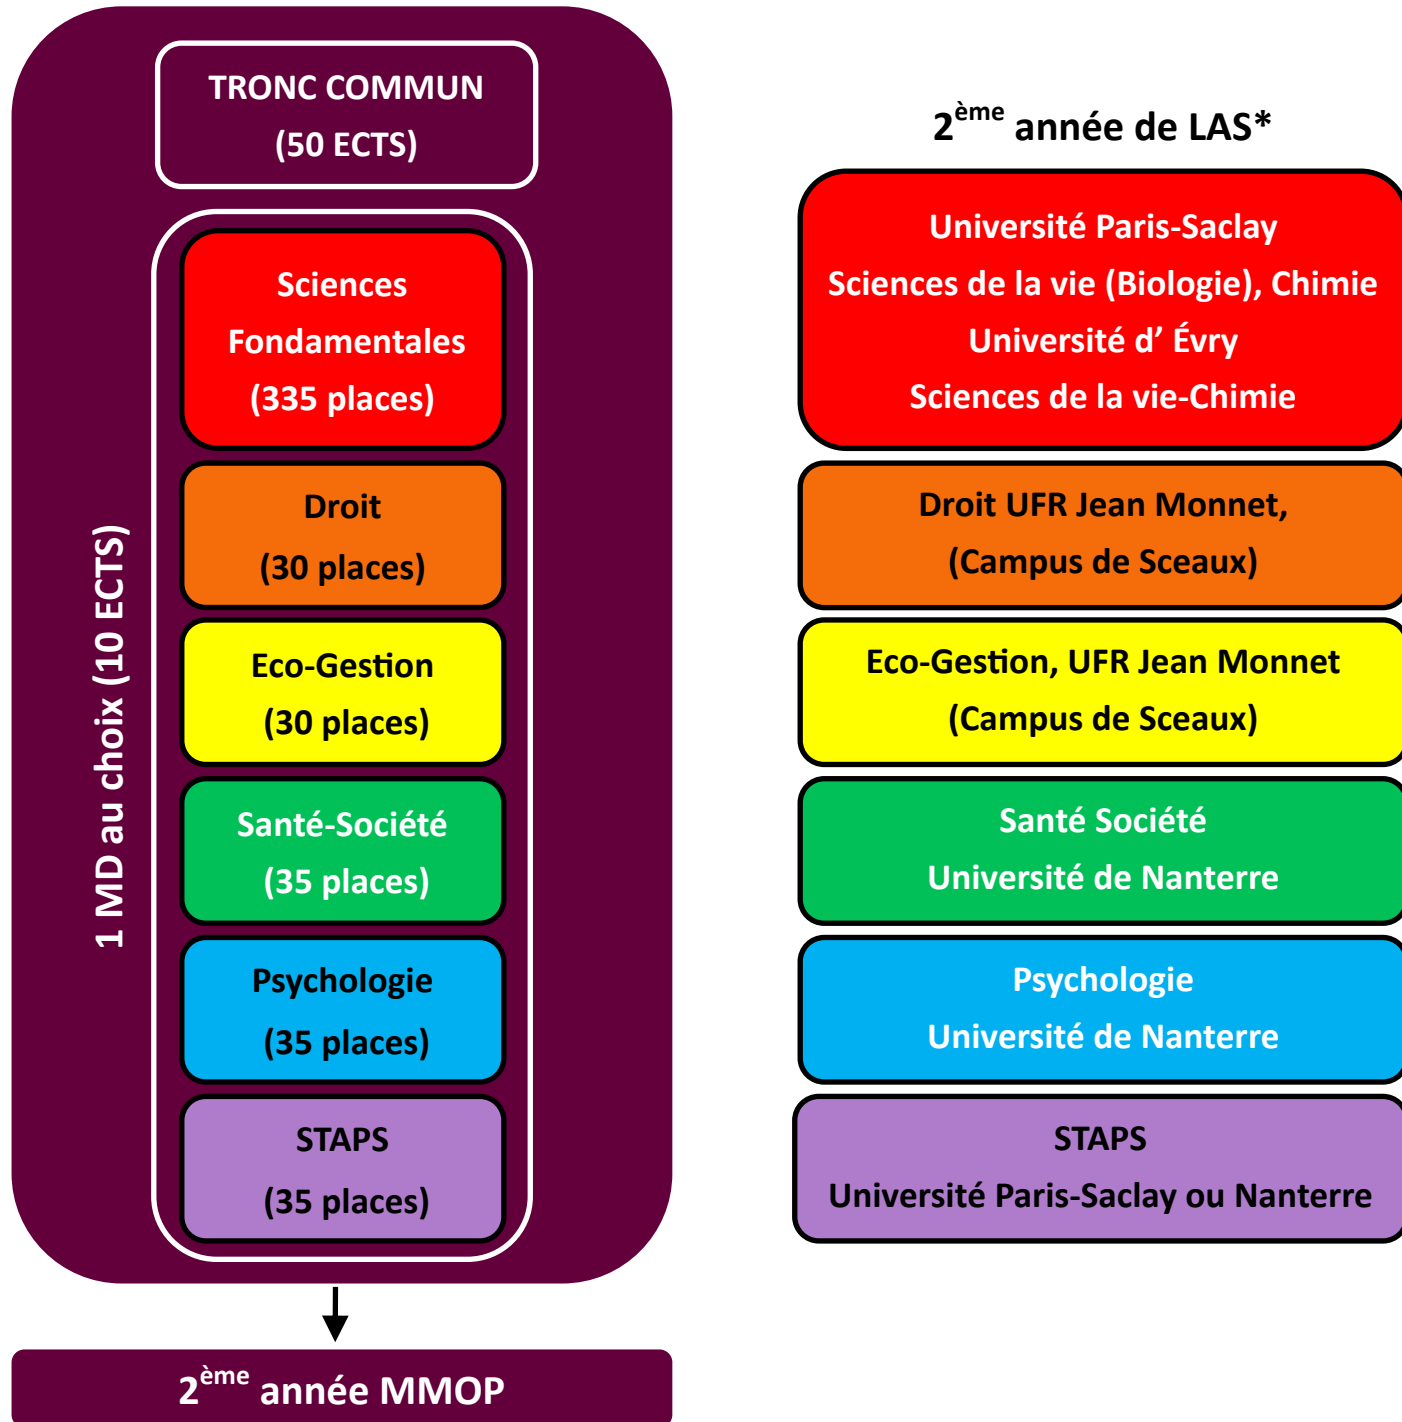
TRONC COMMUN
(50 ECTS)

1 MD au choix (10 ECTS)

Sciences Fondamentales (335 places)

Droit (30 places)

Eco-Gestion (30 places)

Santé-Société (35 places)

Psychologie (35 places)

STAPS (35 places)

2$^{ème}$ année MMOP

2$^{ème}$ année de LAS*

Université Paris-Saclay
Sciences de la vie (Biologie), Chimie
Université d' Évry
Sciences de la vie-Chimie

Droit UFR Jean Monnet,
(Campus de Sceaux)

Eco-Gestion, UFR Jean Monnet
(Campus de Sceaux)

Santé Société
Université de Nanterre

Psychologie
Université de Nanterre

STAPS
Université Paris-Saclay ou Nanterre